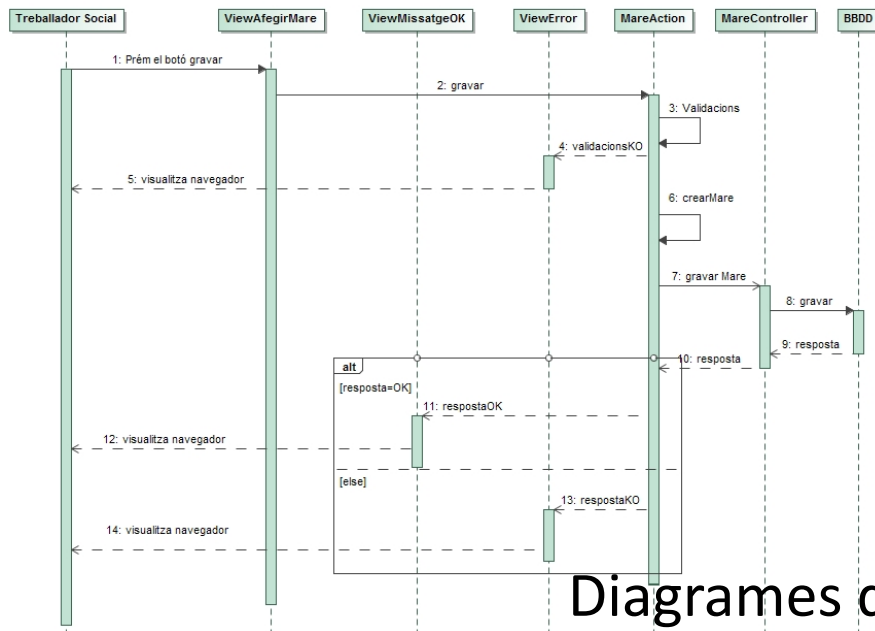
Treballador Social
ViewAfegirMare
ViewMissatgeOK
ViewError
MareAction
MareController
BBDD

1: Prém el botó gravar
2: gravar
3: Validacions
4: validacionsKO
5: visualitza navegador
6: crearMare
7: gravar Mare
8: gravar
9: resposta
10: resposta
alt
[resposta=OK]
11: respostaOK
12: visualitza navegador
[else]
13: respostaKO
14: visualitza navegador

Diagrames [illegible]